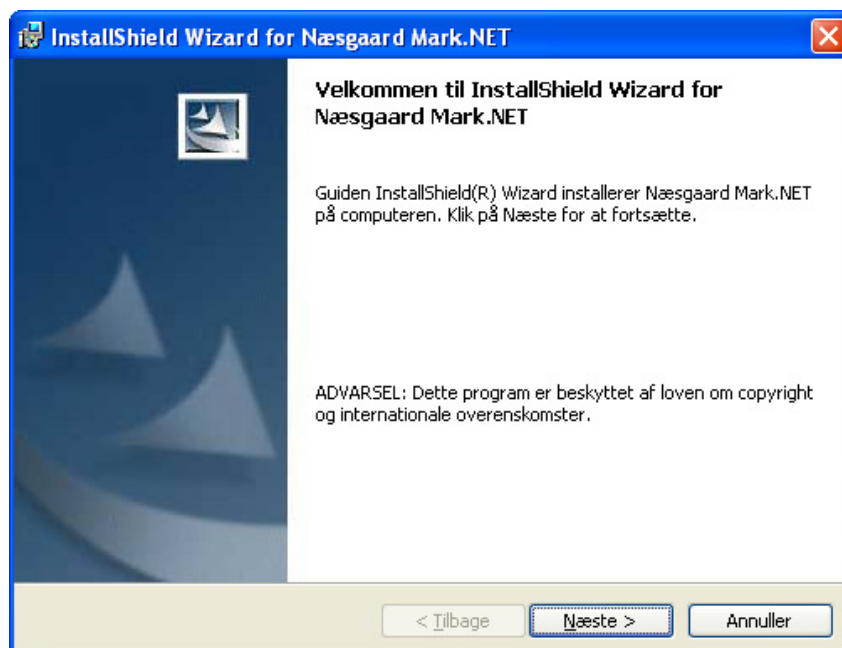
InstallShield Wizard for Næsgaard Mark.NET

Velkommen til InstallShield Wizard for Næsgaard Mark.NET

Guiden InstallShield(R) Wizard installerer Næsgaard Mark.NET på computeren. Klik på Næste for at fortsætte.

ADVARSEL: Dette program er beskyttet af loven om copyright og internationale overenskomster.

< Tilbage

Næste >

Annuller